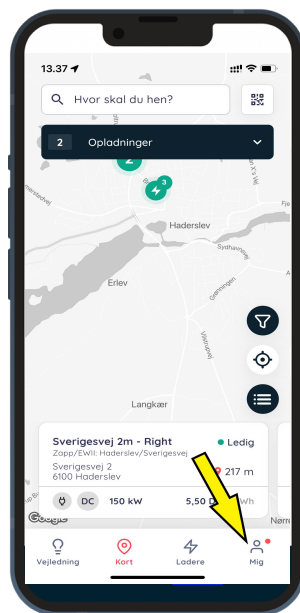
13.37

Hvor skal du hen?

2 Opladninger

2

3

Haderslev

Haderslev

Erlev

Langkær

Sverigesvej 2m - Right

Ledig

Zapp/EWII: Haderslev/Sverigesvej

Sverigesvej 2
6100 Haderslev

217 m

DC 150 kW 5,50 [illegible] Wh

Google

Vejledning Kort Ladere Mig